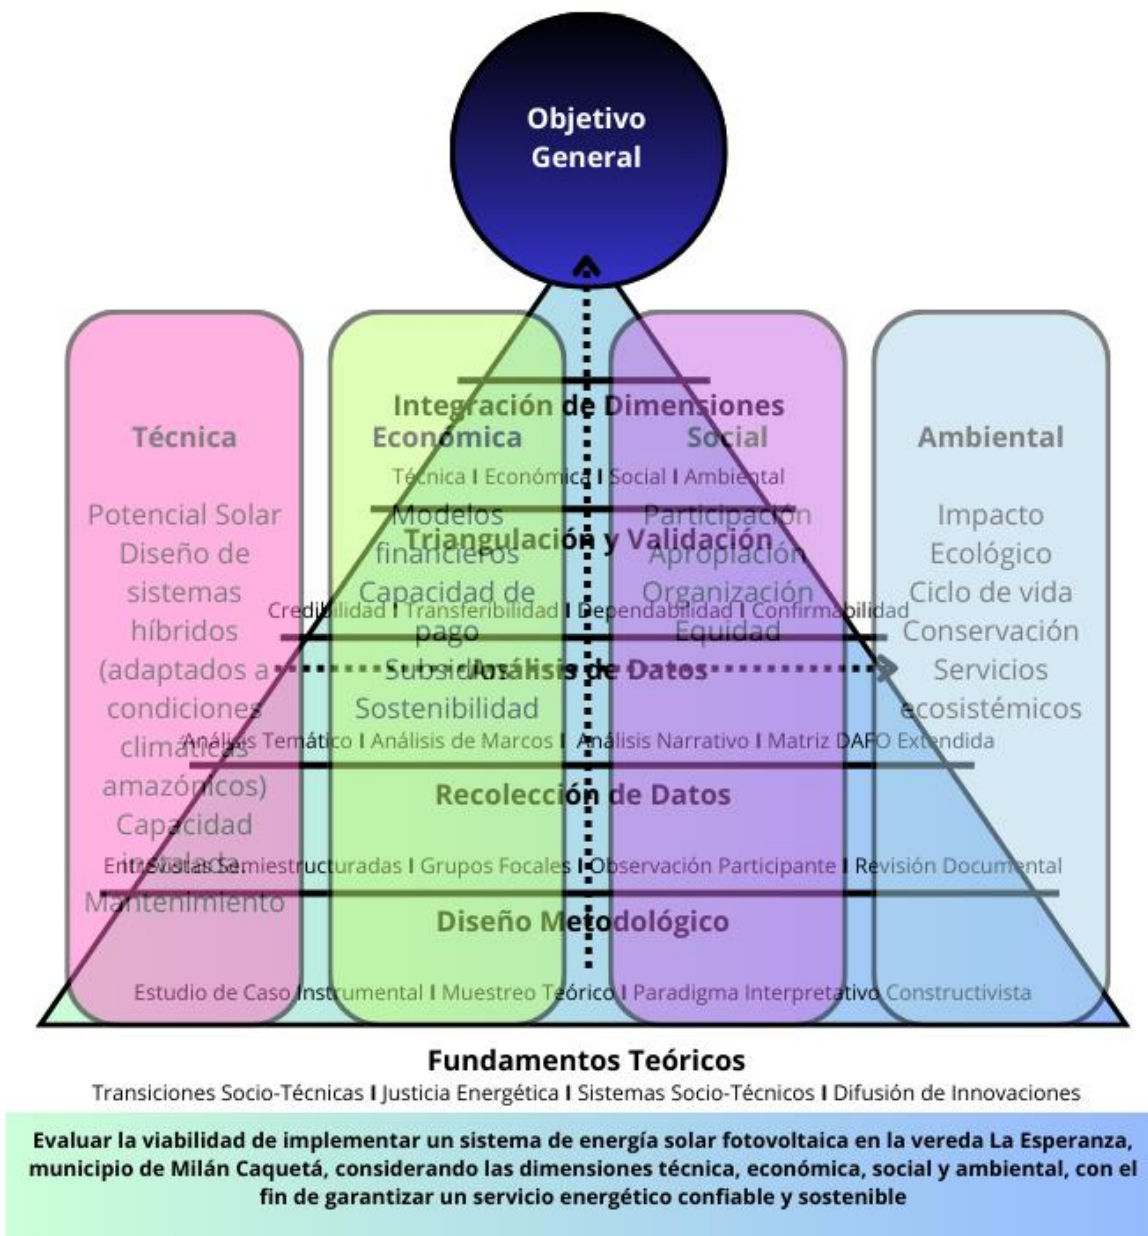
Objetivo General

Técnica

Potencial Solar
Diseño de sistemas híbridos (adaptados a condiciones climáticas amazónicos)
Capacidad instalada
Mantenimiento

Económica

Modelos financieros
Capacidad de pago
Subsidios
Sostenibilidad

Social

Participación
Apropiación
Organización
Equidad

Ambiental

Impacto Ecológico
Ciclo de vida
Conservación
Servicios ecosistémicos

Integración de Dimensiones
Técnica I Económica I Social I Ambiental

Triangulación y Validación
Credibilidad I Transferibilidad I Dependabilidad I Confirmabilidad

Análisis de Datos
Análisis Temático I Análisis de Marcos I Análisis Narrativo I Matriz DAFO Extendida

Recolección de Datos
Entrevistas Semiestructuradas I Grupos Focales I Observación Participante I Revisión Documental

Diseño Metodológico
Estudio de Caso Instrumental I Muestreo Teórico I Paradigma Interpretativo Constructivista

Fundamentos Teóricos
Transiciones Socio-Técnicas I Justicia Energética I Sistemas Socio-Técnicos I Difusión de Innovaciones

Evaluar la viabilidad de implementar un sistema de energía solar fotovoltaica en la vereda La Esperanza, municipio de Milán Caquetá, considerando las dimensiones técnica, económica, social y ambiental, con el fin de garantizar un servicio energético confiable y sostenible